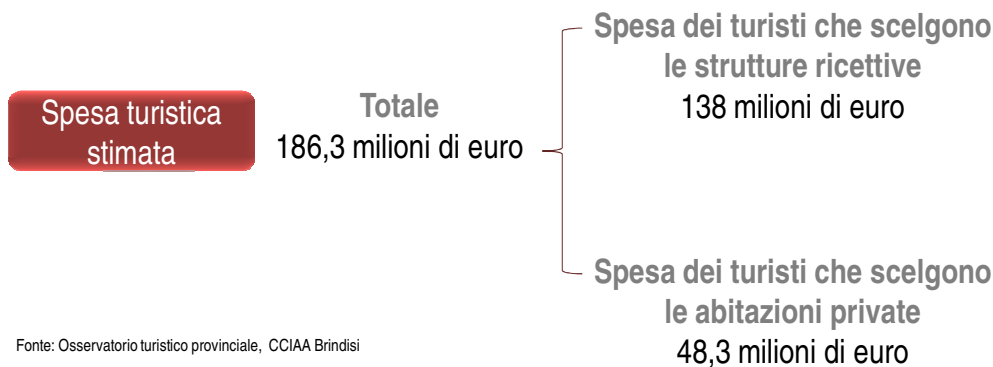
Spesa turistica stimata

Totale
186,3 milioni di euro

Spesa dei turisti che scelgono le strutture ricettive
138 milioni di euro

Spesa dei turisti che scelgono le abitazioni private
48,3 milioni di euro

Fonte: Osservatorio turistico provinciale, CCIAA Brindisi